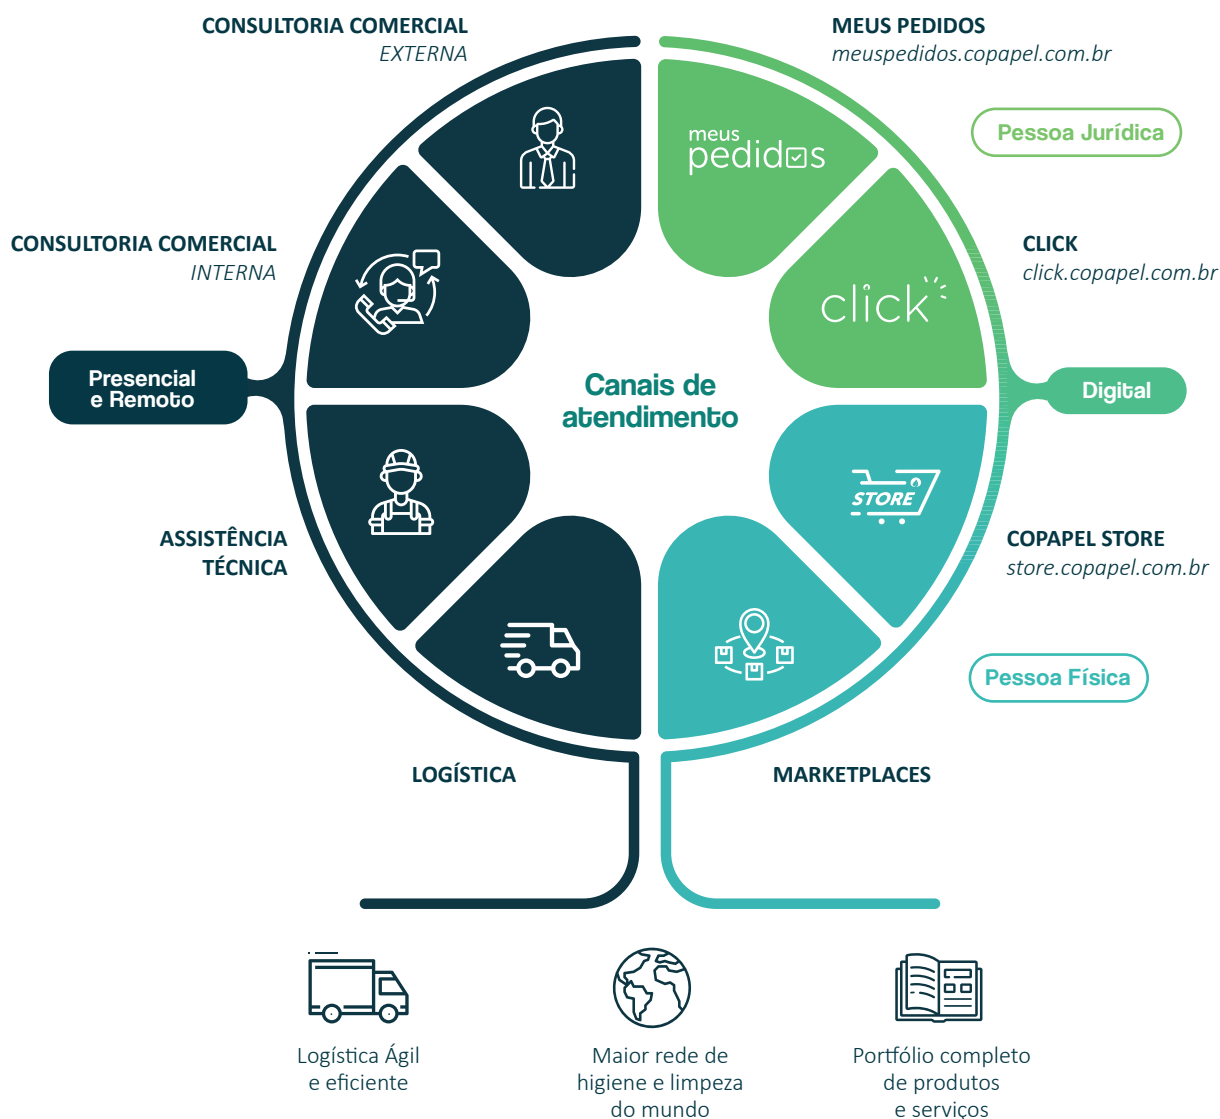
CONSULTORIA COMERCIAL
EXTERNA

MEUS PEDIDOS
meuspedidos.copapel.com.br

Pessoa Jurídica

meus pedidos

CONSULTORIA COMERCIAL
INTERNA

CLICK
click.copapel.com.br

click

Presencial e Remoto

Canais de atendimento

Digital

STORE

ASSISTÊNCIA TÉCNICA

COPAPEL STORE
store.copapel.com.br

Pessoa Física

LOGÍSTICA

MARKETPLACES

Logística Ágil e eficiente

Maior rede de higiene e limpeza do mundo

Portfólio completo de produtos e serviços